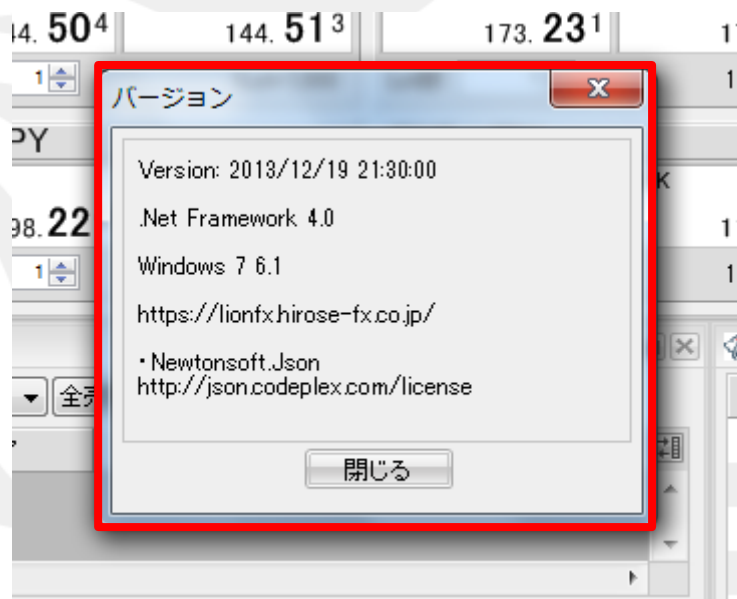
44.50⁴
144.51³
173.23¹
1
1
PY
98.22
1
1
K
1
1
全
バージョン
Version: 2013/12/19 21:30:00

.Net Framework 4.0

Windows 7 6.1

https://lionfx.hirose-fx.co.jp/

・Newtonsoft.Json
http://json.codeplex.com/license

閉じる